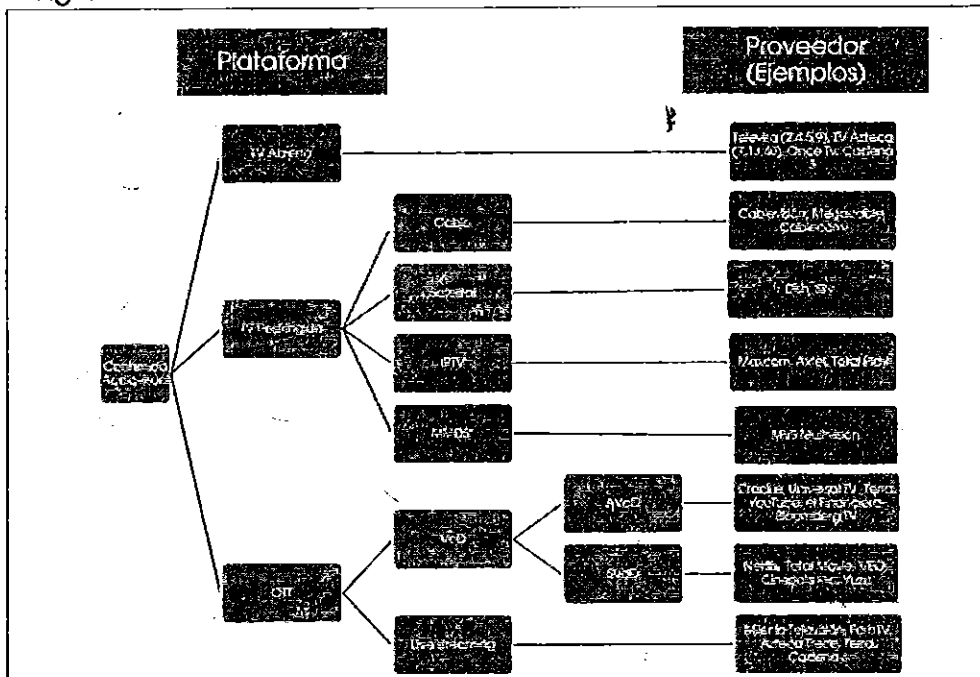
Plataforma

Proveedor (Ejemplos)

Contenido Audiovisual

TV Abierta

Televisa (2,4,5,9), TV Azteca (7,13,40), Once TV, Cadena 3

TV Restringida

Cable

Cablevisión, Megacable, Cablecom

Satelital

Dish, Sky

IPTV

Maxcom, Axtel, Total Play

MMDS

MVS Televisión

OTT

VoD

AVoD

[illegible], Universal TV, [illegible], YouTube, El Financiero-Bloomberg TV

SVoD

Netflix, Total Movie, VEO, Cinépolis Klic, Yuzu

Live streaming

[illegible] Televisión, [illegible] TV, Azteca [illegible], Televisa, Cadena 3